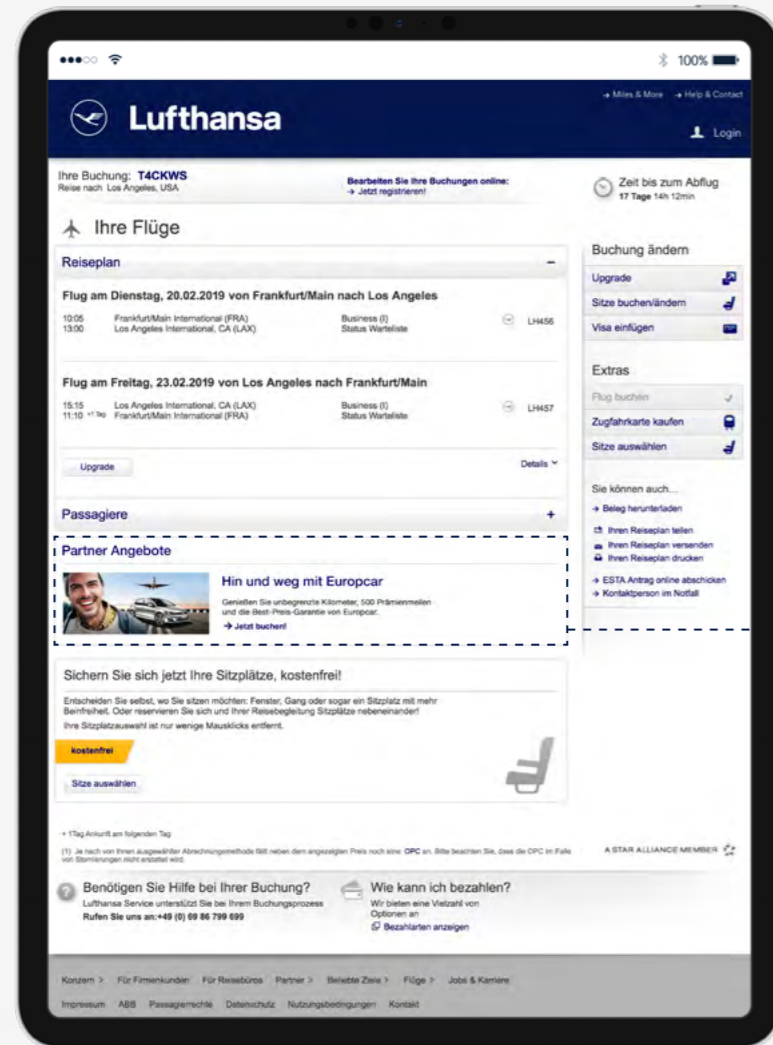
100%

→ Miles & More → Help & Contact

Lufthansa

Login

Ihre Buchung: T4CKWS
Reise nach Los Angeles, USA

Bearbeiten Sie Ihre Buchungen online:
→ Jetzt registrieren!

Zeit bis zum Abflug
17 Tage 14h 12min

Ihre Flüge

Reiseplan

Flug am Dienstag, 20.02.2019 von Frankfurt/Main nach Los Angeles

| 10:05 | Frankfurt/Main International (FRA) | Business (I) | LH456 |
|---|---|---|---|
| 13:00 | Los Angeles International, CA (LAX) | Status Warteliste | |

Flug am Freitag, 23.02.2019 von Los Angeles nach Frankfurt/Main

| 15:15 | Los Angeles International, CA (LAX) | Business (I) | LH457 |
|---|---|---|---|
| 11:10 +1 Tag | Frankfurt/Main International (FRA) | Status Warteliste | |

Upgrade

Details

Passagiere

Partner Angebote

Hin und weg mit Europcar

Genießen Sie unbegrenzte Kilometer, 500 Prämienmeilen und die Best-Preis-Garantie von Europcar.

→ Jetzt buchen!

Sichern Sie sich jetzt Ihre Sitzplätze, kostenfrei!

Entscheiden Sie selbst, wo Sie sitzen möchten: Fenster, Gang oder sogar ein Sitzplatz mit mehr Beinfreiheit. Oder reservieren Sie sich und Ihrer Reisebegleitung Sitzplätze nebeneinander!
Ihre Sitzplatzauswahl ist nur wenige Mausklicks entfernt.

kostenfrei

Sitze auswählen

Buchung ändern
Upgrade
Sitze buchen/ändern
Visa einfügen

Extras
Flug buchen
Zugfahrkarte kaufen
Sitze auswählen

Sie können auch...
→ Beleg herunterladen
Ihren Reiseplan teilen
Ihren Reiseplan versenden
Ihren Reiseplan drucken
→ ESTA Antrag online abschicken
→ Kontaktperson im Notfall

+ 1Tag Ankunft am folgenden Tag

(1) Je nach von Ihnen ausgewählter Abrechnungsmethode fällt neben dem angezeigten Preis noch eine OPC an. Bitte beachten Sie, dass die OPC im Falle von Stornierungen nicht erstattet wird.

A STAR ALLIANCE MEMBER

Benötigen Sie Hilfe bei Ihrer Buchung?
Lufthansa Service unterstützt Sie bei Ihrem Buchungsprozess
Rufen Sie uns an:+49 (0) 69 86 799 699

Wie kann ich bezahlen?
Wir bieten eine Vielzahl von Optionen an
Bezahlarten anzeigen

Konzern > Für Firmenkunden Für Reisebüros Partner > Beliebte Ziele > Flüge > Jobs & Karriere

Impressum ABB Passagierrechte Datenschutz Nutzungsbedingungen Kontakt